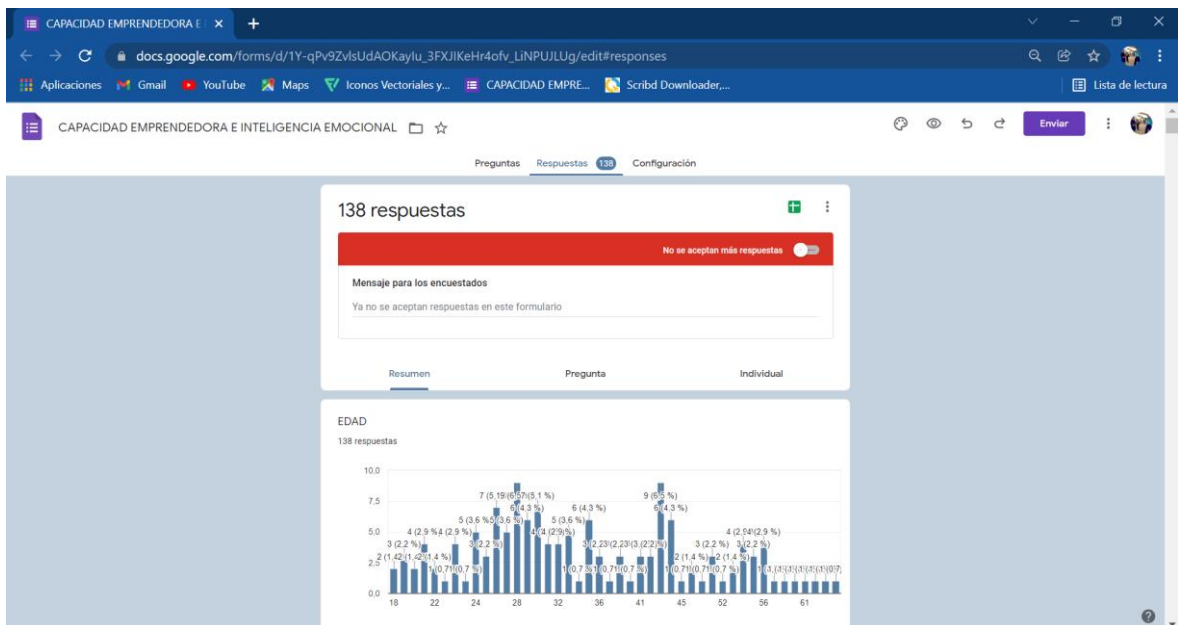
CAPACIDAD EMPRENDEDORA E ×
+
docs.google.com/forms/d/1Y-qPv9ZvlsUdAOKaylu_3FXJIKeHr4ofv_LiNPUJLUg/edit#responses
Aplicaciones Gmail YouTube Maps Iconos Vectoriales y... CAPACIDAD EMPRE... Scribd Downloader,...
Lista de lectura

CAPACIDAD EMPRENDEDORA E INTELIGENCIA EMOCIONAL
Enviar

Preguntas Respuestas 138 Configuración

138 respuestas

No se aceptan más respuestas

Mensaje para los encuestados
Ya no se aceptan respuestas en este formulario

Resumen Pregunta Individual

EDAD
138 respuestas

10,0
7,5
5,0
2,5
0,0

7 (5,1%) 6 (4,3 %) 5 (3,6 %) 9 (6,5 %) 6 (4,3 %) 5 (3,6 %) 4 (2,9 %) 4 (2,9 %) 3 (2,2 %) 2 (1,4 %) 1 (0,7 %) 4 (2,9 %) 3 (2,2 %) 2 (1,4 %) 1 (0,7 %) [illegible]

18 22 24 28 32 36 41 45 52 56 61